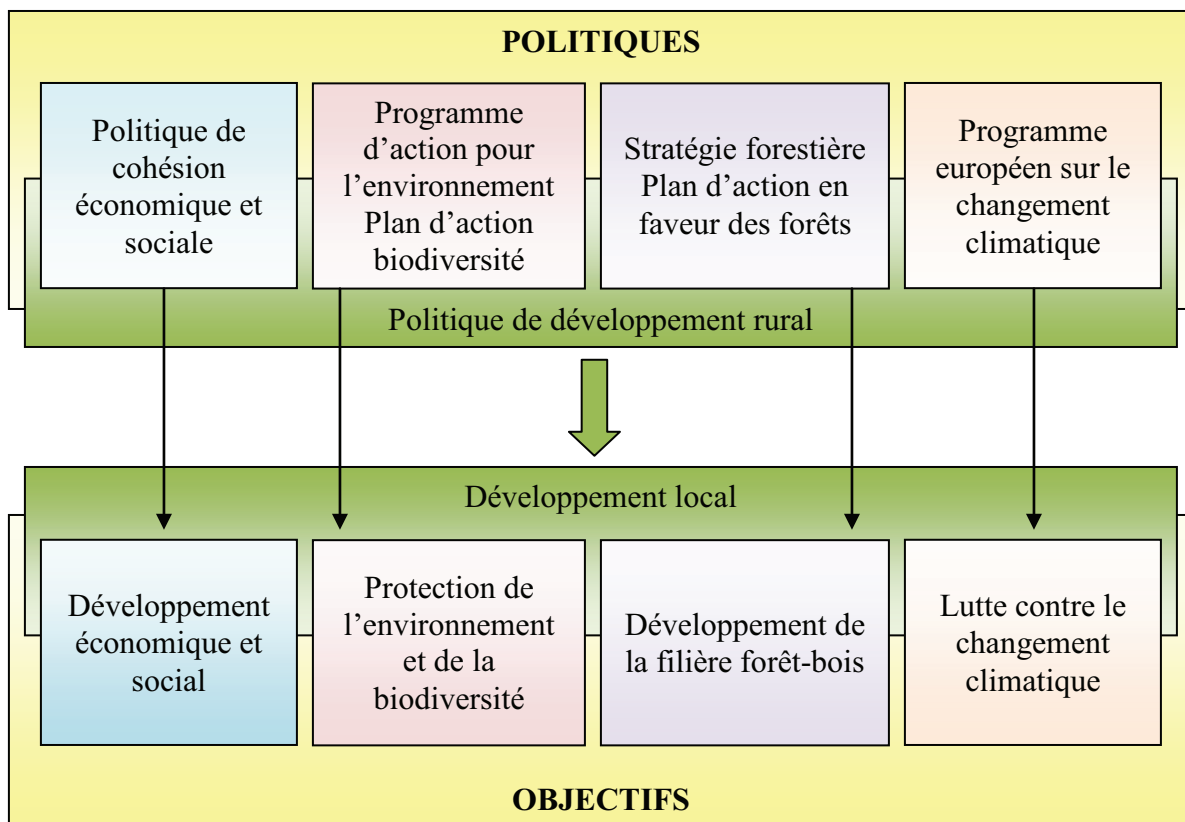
POLITIQUES

Politique de cohésion économique et sociale

Programme d'action pour l'environnement Plan d'action biodiversité

Stratégie forestière Plan d'action en faveur des forêts

Programme européen sur le changement climatique

Politique de développement rural

Développement local

Développement économique et social

Protection de l'environnement et de la biodiversité

Développement de la filière forêt-bois

Lutte contre le changement climatique

OBJECTIFS